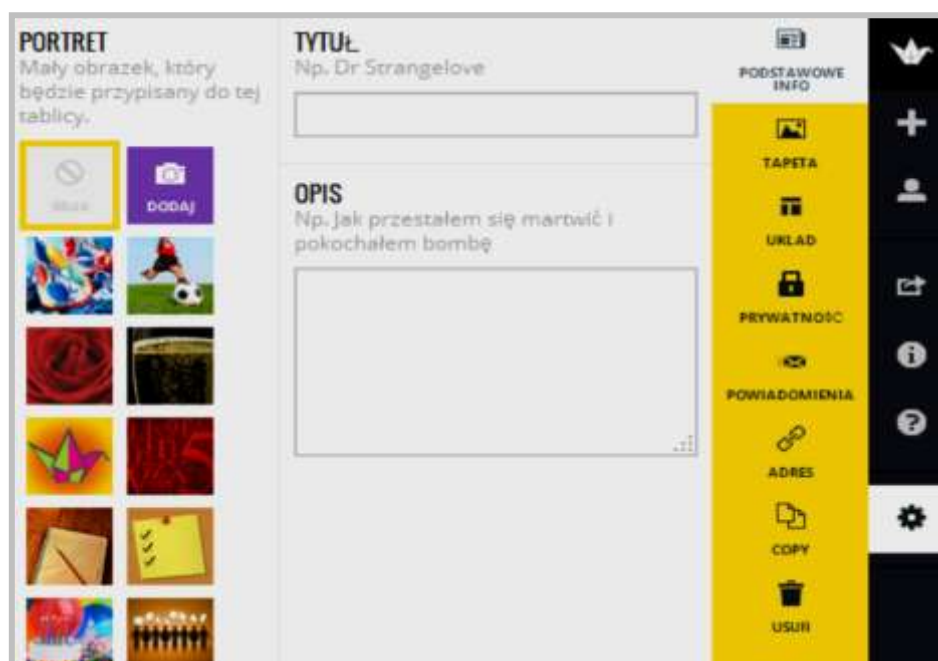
PORTRET
Mały obrazek, który będzie przypisany do tej tablicy.

Brak
DODAJ

TYTUŁ
Np. Dr Strangelove

OPIS
Np. Jak przestałem się martwić i pokochałem bombę

PODSTAWOWE INFO
TAPETA
UKŁAD
PRYWATNOŚĆ
POWIADOMIENIA
ADRES
COPY
USUŃ